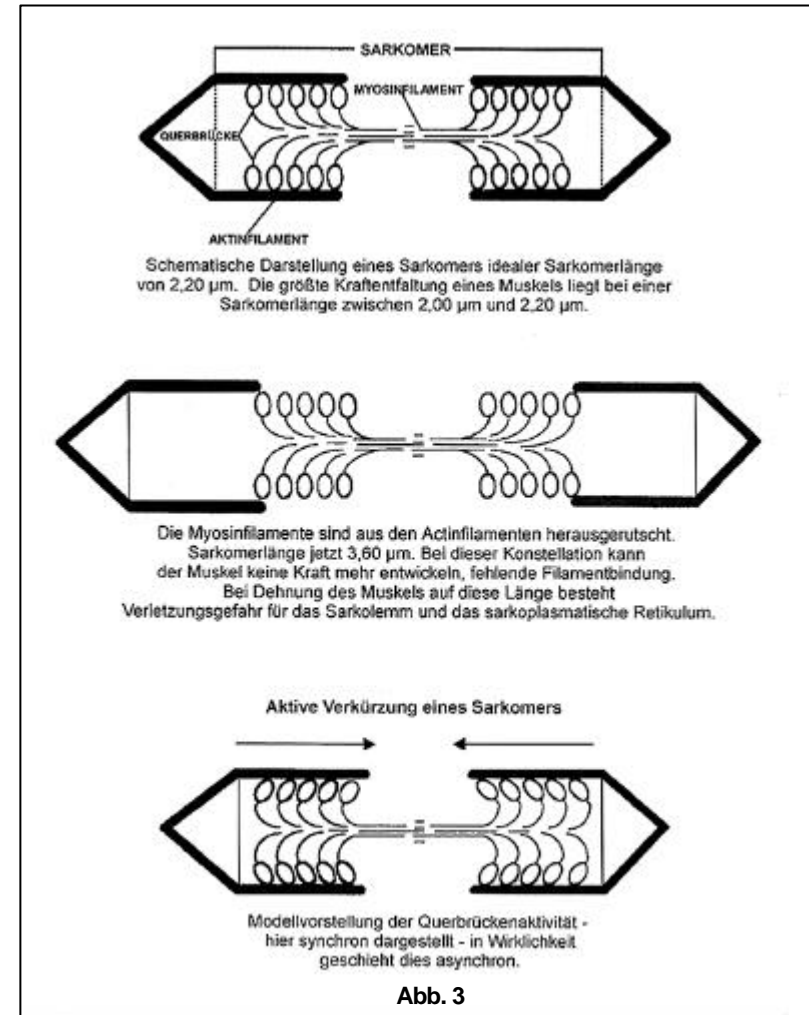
SARKOMER

MYOSINFILAMENT

QUERBRÜCKE

AKTINFILAMENT

Schematische Darstellung eines Sarkomers idealer Sarkomerlänge von 2,20 µm. Die größte Kraftentfaltung eines Muskels liegt bei einer Sarkomerlänge zwischen 2,00 µm und 2,20 µm.

Die Myosinfilamente sind aus den Actinfilamenten herausgerutscht. Sarkomerlänge jetzt 3,60 µm. Bei dieser Konstellation kann der Muskel keine Kraft mehr entwickeln, fehlende Filamentbindung. Bei Dehnung des Muskels auf diese Länge besteht Verletzungsgefahr für das Sarkolemm und das sarkoplasmatische Retikulum.

Aktive Verkürzung eines Sarkomers

Modellvorstellung der Querbrückenaktivität - hier synchron dargestellt - in Wirklichkeit geschieht dies asynchron.

Abb. 3